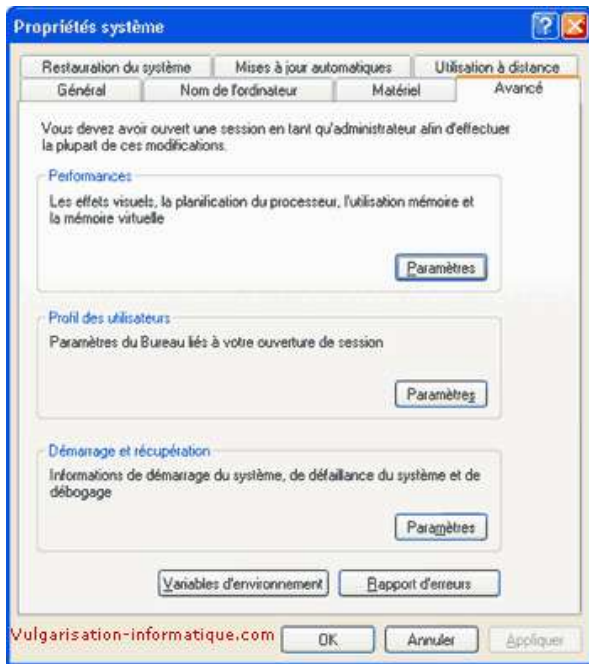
Propriétés système

Restauration du système | Mises à jour automatiques | Utilisation à distance
Général | Nom de l'ordinateur | Matériel | Avancé

Vous devez avoir ouvert une session en tant qu'administrateur afin d'effectuer la plupart de ces modifications.

Performances
Les effets visuels, la planification du processeur, l'utilisation mémoire et la mémoire virtuelle

Paramètres

Profil des utilisateurs
Paramètres du Bureau liés à votre ouverture de session

Paramètres

Démarrage et récupération
Informations de démarrage du système, de défaillance du système et de débogage

Paramètres

Variables d'environnement | Rapport d'erreurs

Vulgarisation-informatique.com

OK | Annuler | Appliquer